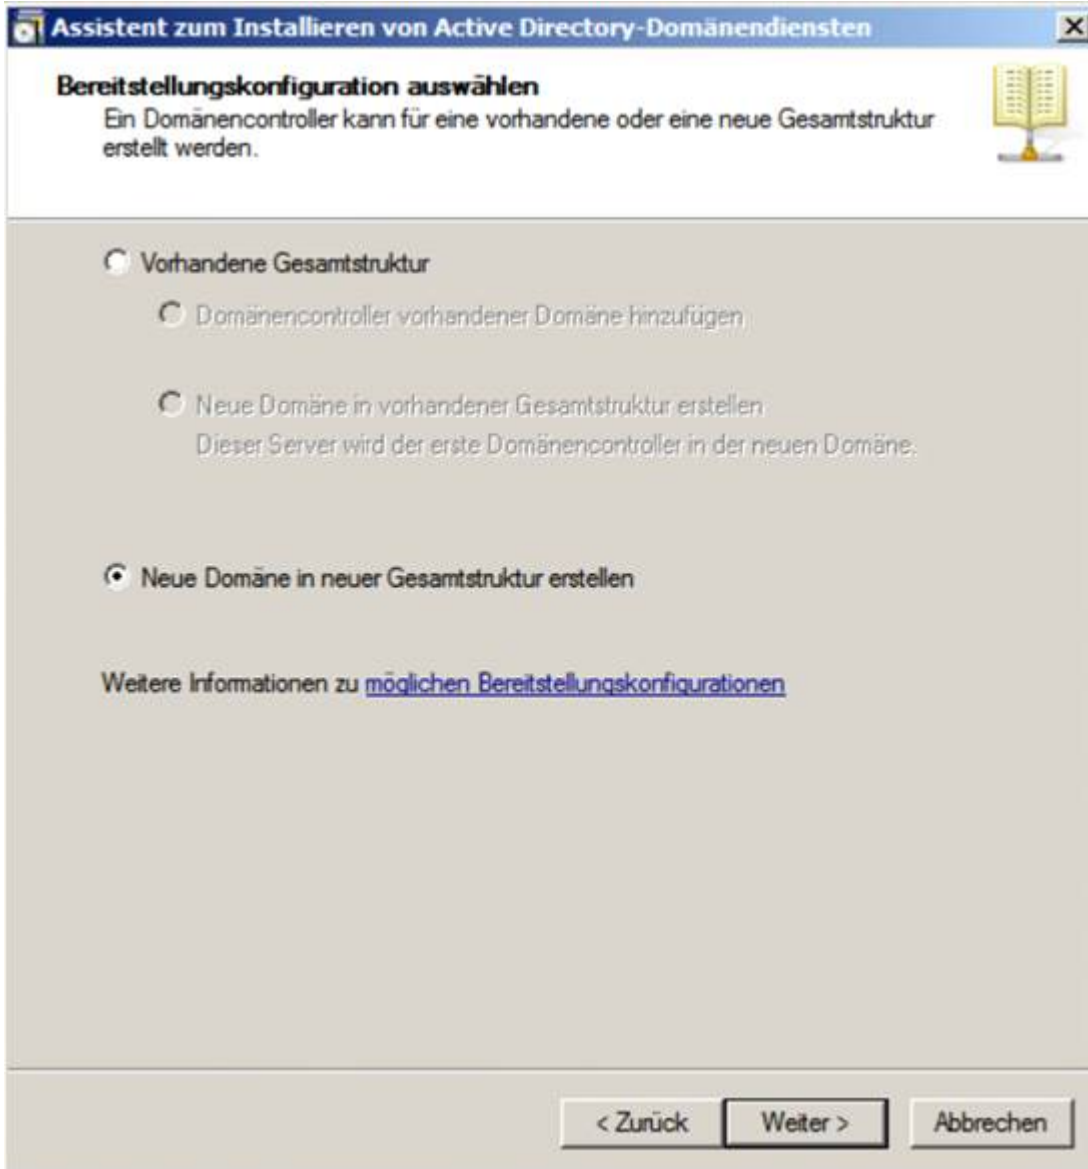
Assistent zum Installieren von Active Directory-Domänendiensten

Bereitstellungskonfiguration auswählen
Ein Domänencontroller kann für eine vorhandene oder eine neue Gesamtstruktur erstellt werden.

Vorhandene Gesamtstruktur

Domänencontroller vorhandener Domäne hinzufügen

Neue Domäne in vorhandener Gesamtstruktur erstellen
Dieser Server wird der erste Domänencontroller in der neuen Domäne.

Neue Domäne in neuer Gesamtstruktur erstellen

Weitere Informationen zu möglichen Bereitstellungskonfigurationen

< Zurück
Weiter >
Abbrechen